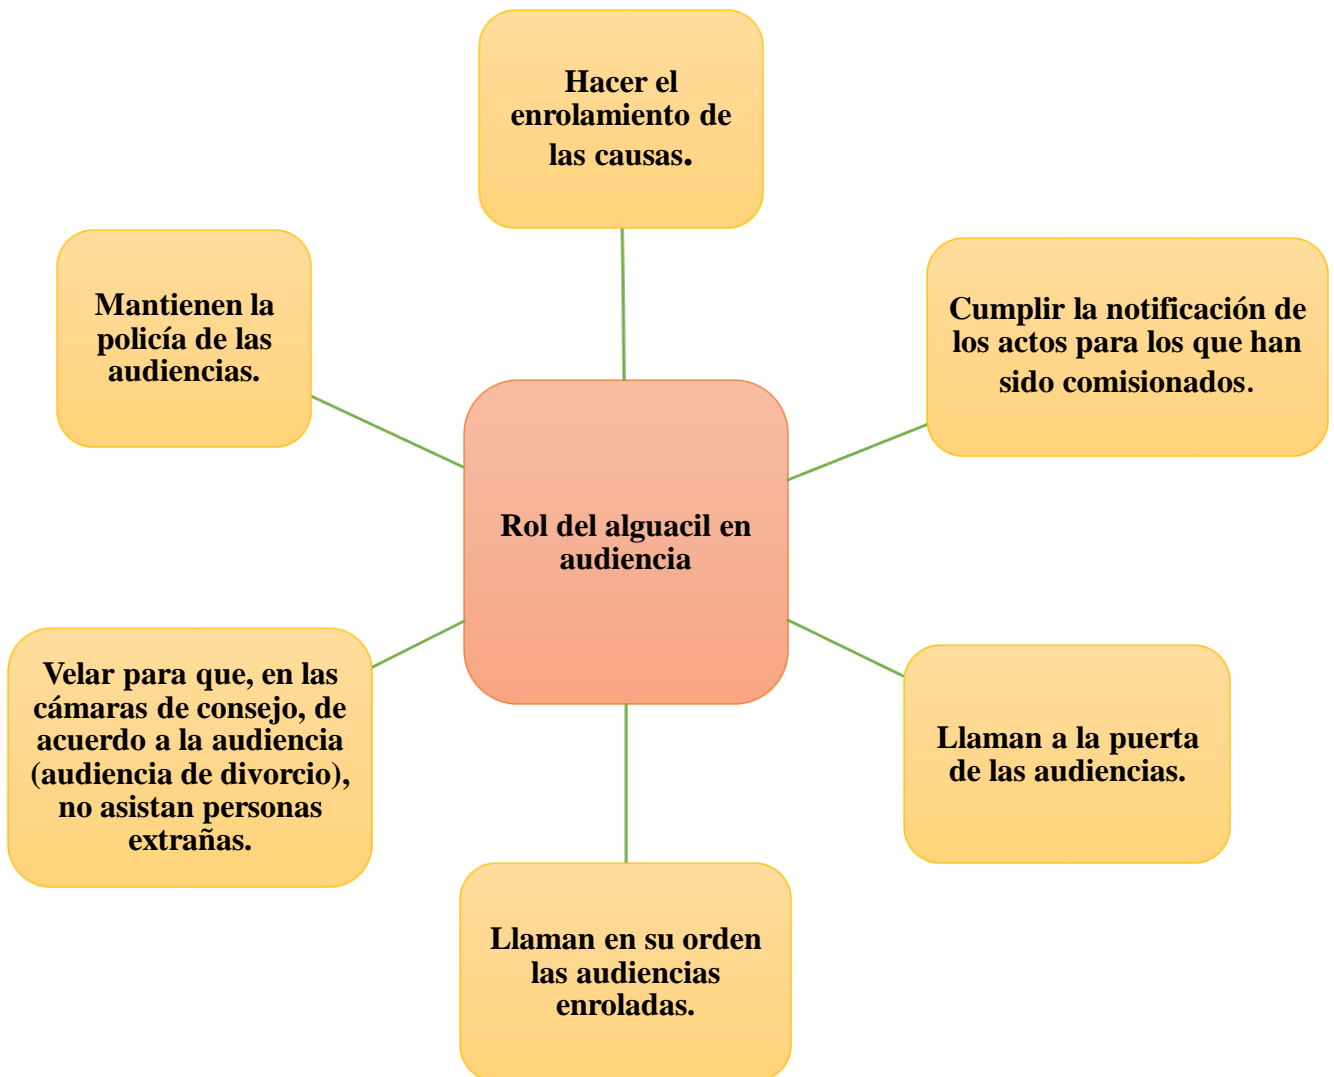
Hacer el enrolamiento de las causas.

Mantienen la policía de las audiencias.

Cumplir la notificación de los actos para los que han sido comisionados.

Rol del alguacil en audiencia

Velar para que, en las cámaras de consejo, de acuerdo a la audiencia (audiencia de divorcio), no asistan personas extrañas.

Llaman a la puerta de las audiencias.

Llaman en su orden las audiencias enroladas.